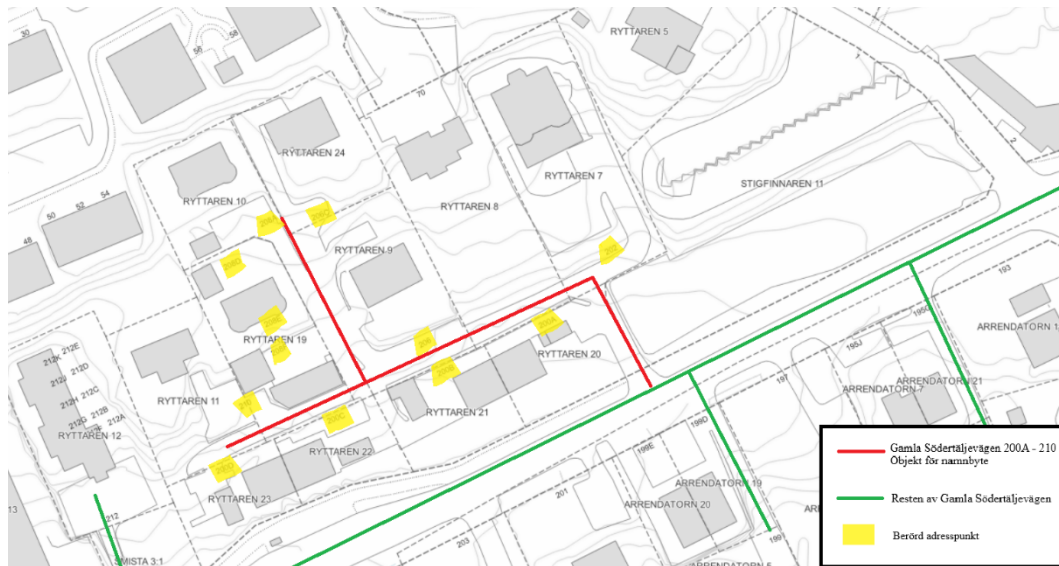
30
56
58
RYTTAREN 5
70
RYTTAREN 24
RYTTAREN 7
STIGFINNAREN 11
RYTTAREN 10
RYTTAREN 8
50
52
54
48
RYTTAREN 9
193
195A
ARRENDATORN 1
RYTTAREN 19
RYTTAREN 20
195J
ARRENDATORN 21
ARRENDATORN 7
212E
212D
212C
212B
212A
RYTTAREN 11
RYTTAREN 21
197
RYTTAREN 12
RYTTAREN 22
199E
199D
ARRENDATORN 19
RYTTAREN 23
201
ARRENDATORN 20
13
212
203
199
SMISTA 3:1
ARRENDATORN 5
Gamla Södertäljevägen 200A - 210
Objekt för namnbyte
Resten av Gamla Södertäljevägen
Berörd adresspunkt